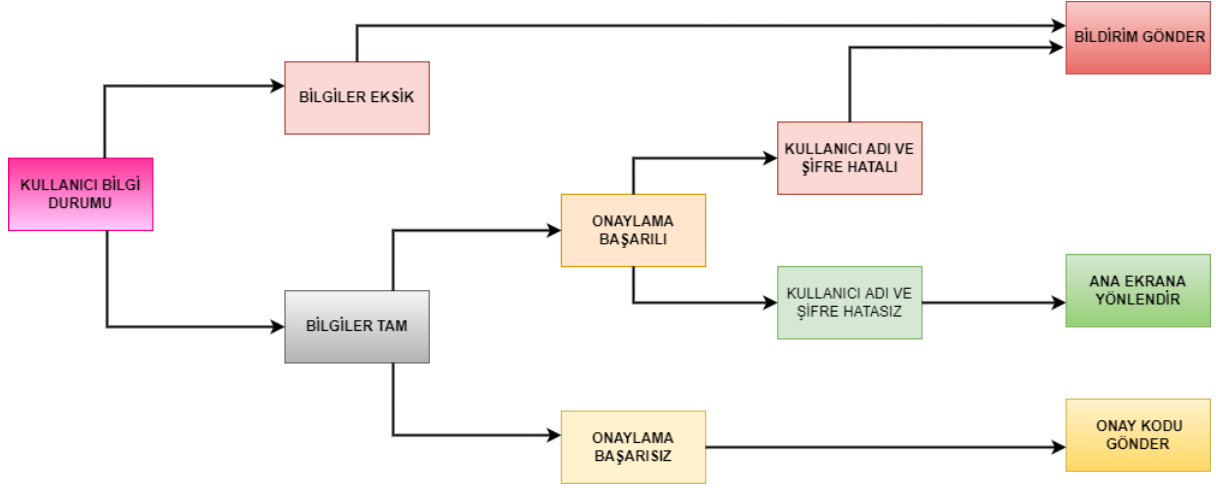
KULLANICI BİLGİ DURUMU

BİLGİLER EKSİK

BİLDİRİM GÖNDER

BİLGİLER TAM

ONAYLAMA BAŞARILI

KULLANICI ADI VE ŞİFRE HATALI

KULLANICI ADI VE ŞİFRE HATASIZ

ANA EKRANA YÖNLENDİR

ONAYLAMA BAŞARISIZ

ONAY KODU GÖNDER